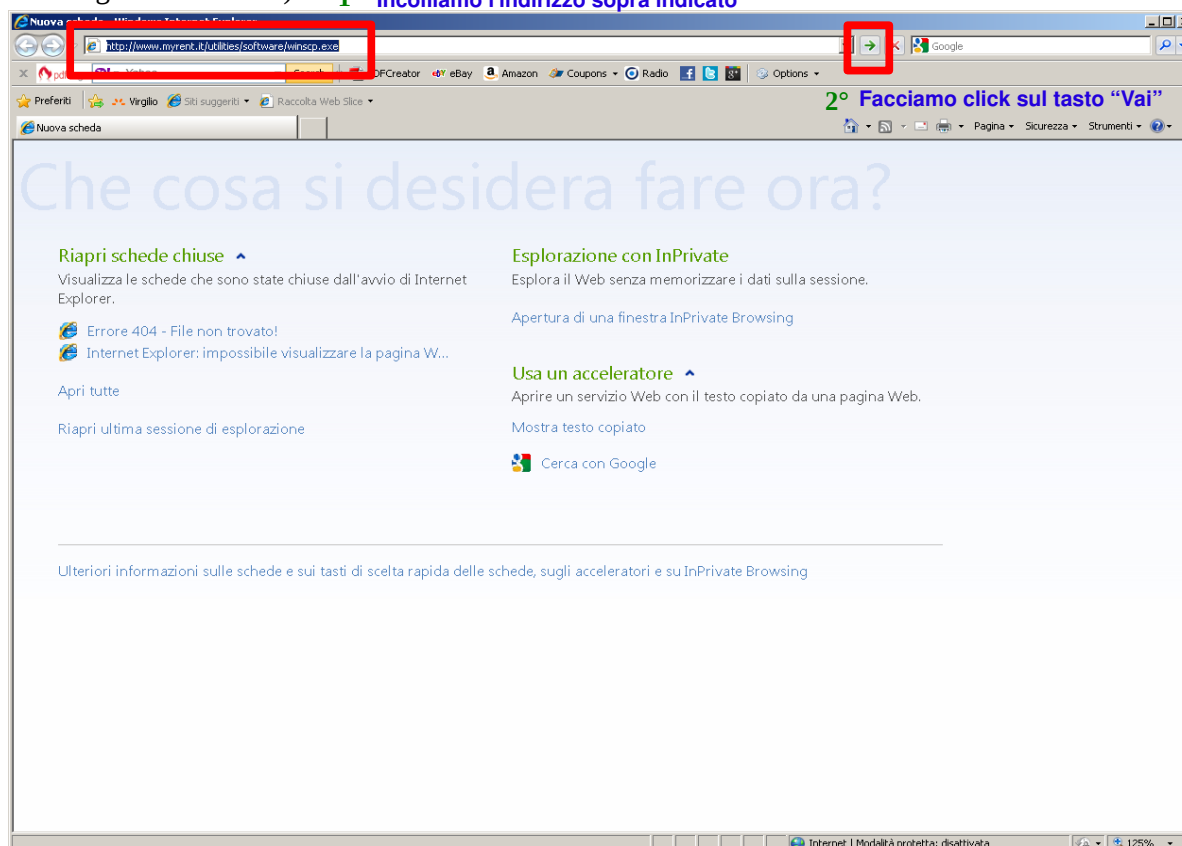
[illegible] 1° incolliamo l'indirizzo sopra indicato

Nuova scheda - Windows Internet Explorer

http://www.myrent.it/utilities/software/winscp.exe

Google

Yahoo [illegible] Search PDFCreator eBay Amazon Coupons Radio Options

Preferiti Virgilio Siti suggeriti Raccolta Web Slice

2° Facciamo click sul tasto "Vai"

Nuova scheda

Pagina Sicurezza Strumenti

Che cosa si desidera fare ora?

Riapri schede chiuse

Visualizza le schede che sono state chiuse dall'avvio di Internet Explorer.

Errore 404 - File non trovato!

Internet Explorer: impossibile visualizzare la pagina W...

Apri tutte

Riapri ultima sessione di esplorazione

Esplorazione con InPrivate

Esplora il Web senza memorizzare i dati sulla sessione.

Apertura di una finestra InPrivate Browsing

Usa un acceleratore

Aprire un servizio Web con il testo copiato da una pagina Web.

Mostra testo copiato

Cerca con Google

Ulteriori informazioni sulle schede e sui tasti di scelta rapida delle schede, sugli acceleratori e su InPrivate Browsing

Internet | Modalità protetta: disattivata

125%